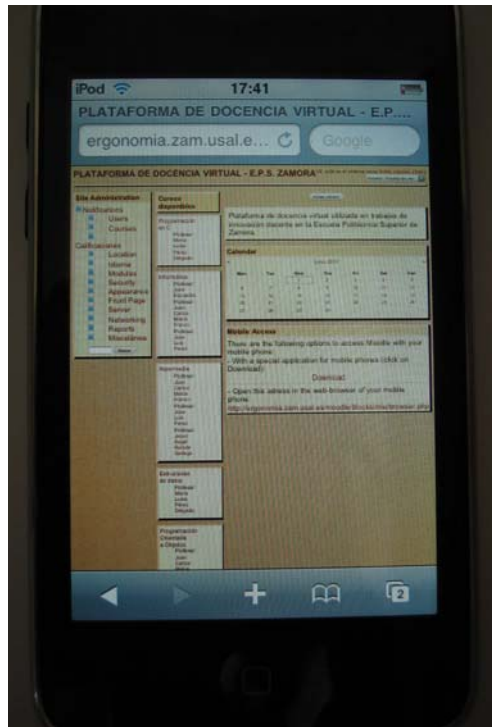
iPod
17:41
PLATAFORMA DE DOCENCIA VIRTUAL - E.P....
ergonomia.zam.usal.e...
Google

PLATAFORMA DE DOCENCIA VIRTUAL - E.P.S. ZAMORA

Site Administration
Notifications
Users
Courses
Calificaciones
Location
Informe
Modules
Security
Appearance
Front Page
Server
Networking
Reports
Miscellanea

Cursos disponibles
Programación en C
Informática
Ingeniería
Estructuras de datos
Programación Orientada a Objetos

Plataforma de docencia virtual utilizada en trabajos de innovación docente en la Escuela Politécnica Superior de Zamora.

Calendar
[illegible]
Mon Tue Wed Thu Fri Sat Sun

Mobile Access
There are the following options to access Moodle with your mobile phone:
- With a special application for mobile phones (click on Download):
Download
- Open this adress in the web browser of your mobile phone:
http://ergonomia.zam.usal.es/moodle/blocks/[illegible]

2